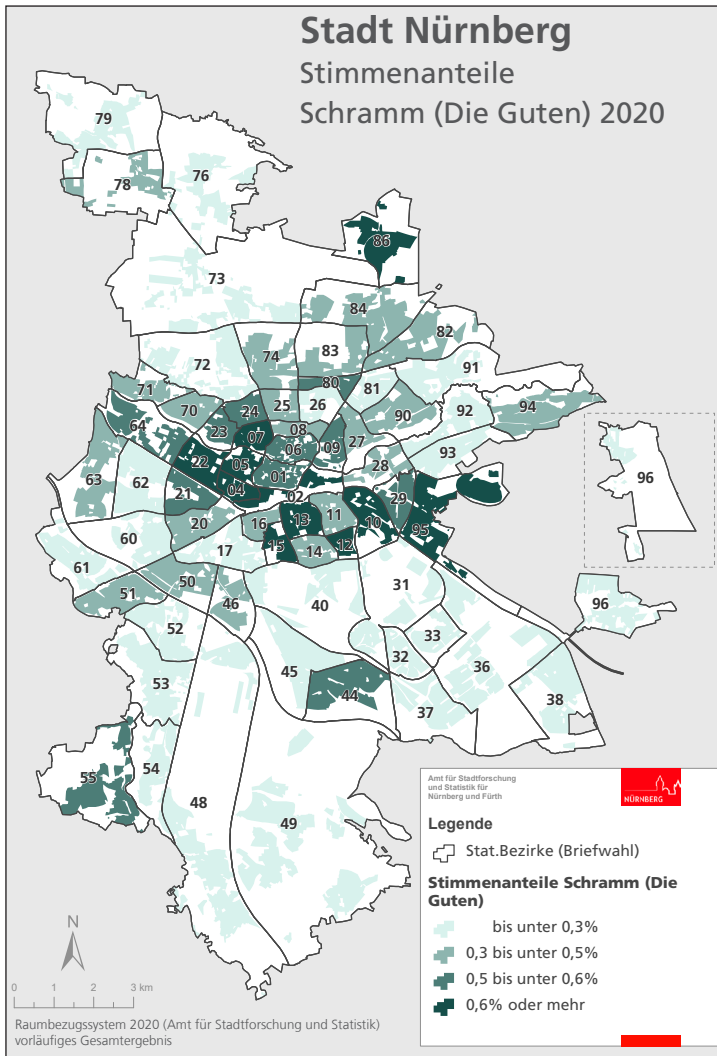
Stadt Nürnberg
Stimmenanteile
Schramm (Die Guten) 2020

79
78
76
86
73
84
82
83
74
72
80
81
91
71
70
24
25
26
90
92
94
64
23
07
08
06
09
27
22
05
01
28
93
96
63
62
21
04
02
29
11
20
16
13
10
95
60
15
12
61
17
14
31
50
51
46
40
33
52
32
36
45
44
53
38
37
55
54
48
49
96

Amt für Stadtforschung und Statistik für Nürnberg und Fürth
NÜRNBERG

Legende
Stat.Bezirke (Briefwahl)
Stimmenanteile Schramm (Die Guten)
bis unter 0,3%
0,3 bis unter 0,5%
0,5 bis unter 0,6%
0,6% oder mehr

N
0 1 2 3 km

Raumbezugssystem 2020 (Amt für Stadtforschung und Statistik)
vorläufiges Gesamtergebnis